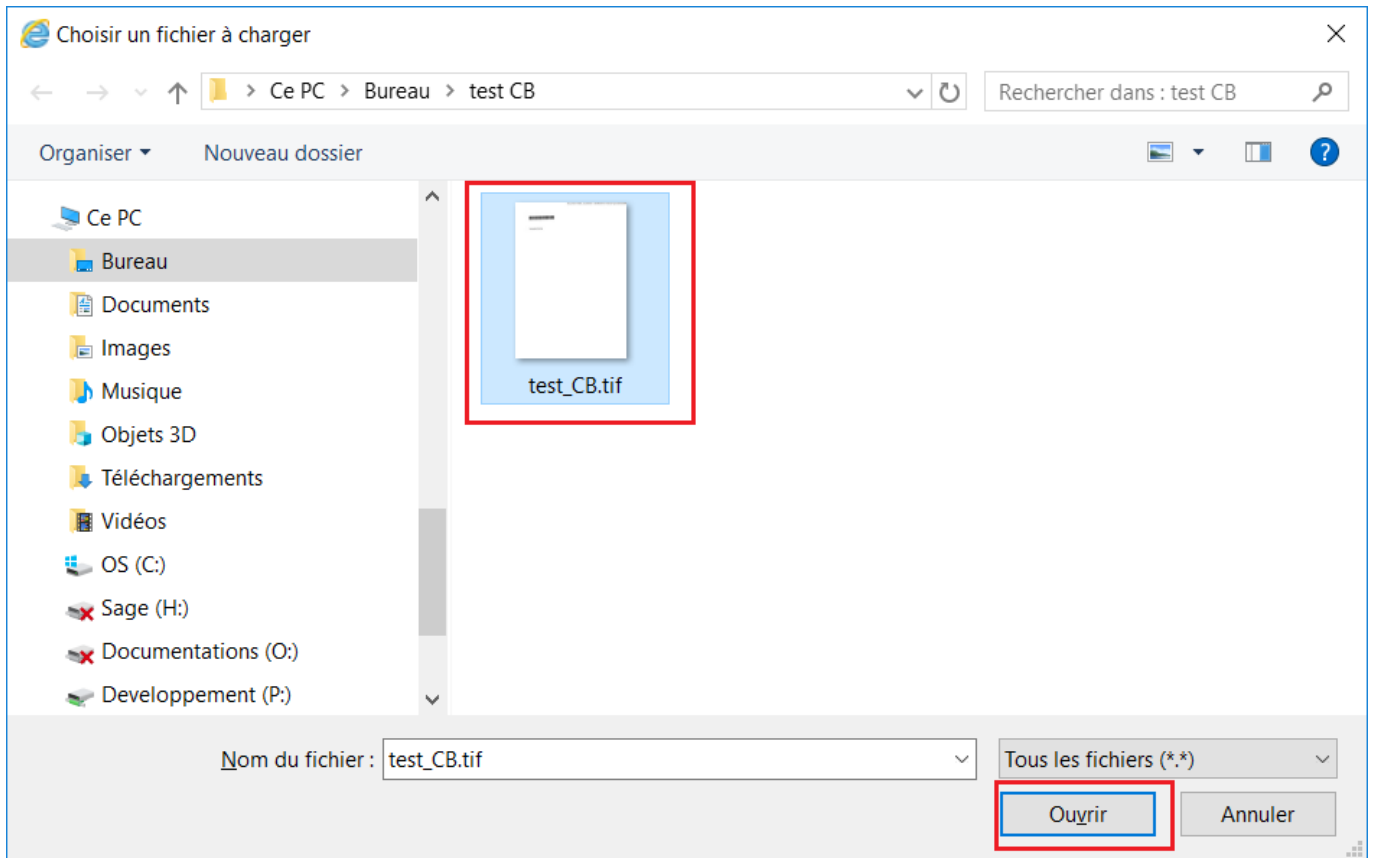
Choisir un fichier à charger

Ce PC > Bureau > test CB

Rechercher dans : test CB

Organiser ▾ Nouveau dossier

Ce PC
Bureau
Documents
Images
Musique
Objets 3D
Téléchargements
Vidéos
OS (C:)
Sage (H:)
Documentations (O:)
Developpement (P:)

test_CB.tif

Nom du fichier : test_CB.tif

Tous les fichiers (*.*)

Ouvrir

Annuler